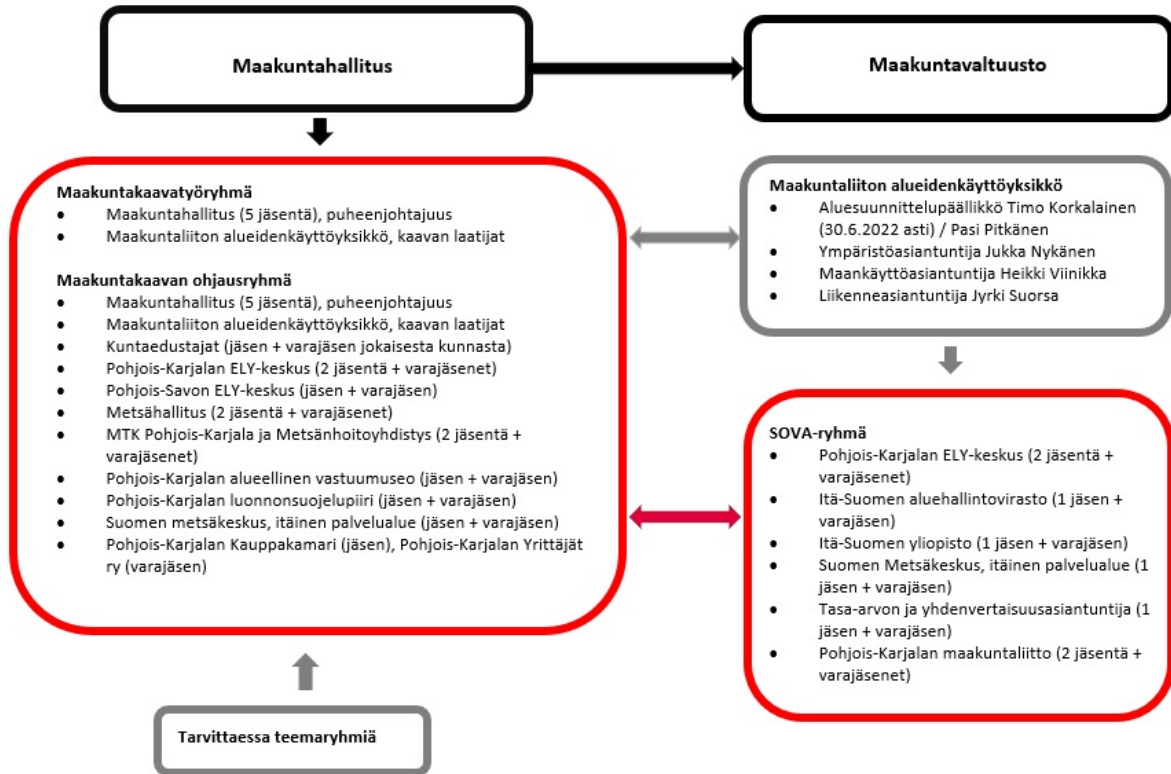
Maakuntahallitus

Maakuntavaltuusto

Maakuntakaavatyöryhmä
- Maakuntahallitus (5 jäsentä), puheenjohtajuus
- Maakuntaliiton alueidenkäyttöyksikkö, kaavan laatijat

Maakuntakaavan ohjausryhmä
- Maakuntahallitus (5 jäsentä), puheenjohtajuus
- Maakuntaliiton alueidenkäyttöyksikkö, kaavan laatijat
- Kuntaedustajat (jäsen + varajäsen jokaisesta kunnasta)
- Pohjois-Karjalan ELY-keskus (2 jäsentä + varajäsenet)
- Pohjois-Savon ELY-keskus (jäsen + varajäsen)
- Metsähallitus (2 jäsentä + varajäsenet)
- MTK Pohjois-Karjala ja Metsänhoitoyhdistys (2 jäsentä + varajäsenet)
- Pohjois-Karjalan alueellinen vastuumuseo (jäsen + varajäsen)
- Pohjois-Karjalan luonnonsuojelupiiri (jäsen + varajäsen)
- Suomen metsäkeskus, itäinen palvelualue (jäsen + varajäsen)
- Pohjois-Karjalan Kauppakamari (jäsen), Pohjois-Karjalan Yrittäjät ry (varajäsen)

Maakuntaliiton alueidenkäyttöyksikkö
- Aluesuunnittelupäällikkö Timo Korkalainen (30.6.2022 asti) / Pasi Pitkänen
- Ympäristöasiantuntija Jukka Nykänen
- Maankäyttöasiantuntija Heikki Viinikka
- Liikenneasiantuntija Jyrki Suorsa

SOVA-ryhmä
- Pohjois-Karjalan ELY-keskus (2 jäsentä + varajäsenet)
- Itä-Suomen aluehallintovirasto (1 jäsen + varajäsen)
- Itä-Suomen yliopisto (1 jäsen + varajäsen)
- Suomen Metsäkeskus, itäinen palvelualue (1 jäsen + varajäsen)
- Tasa-arvon ja yhdenvertaisuusasiantuntija (1 jäsen + varajäsen)
- Pohjois-Karjalan maakuntaliitto (2 jäsentä + varajäsenet)

Tarvittaessa teemaryhmiä